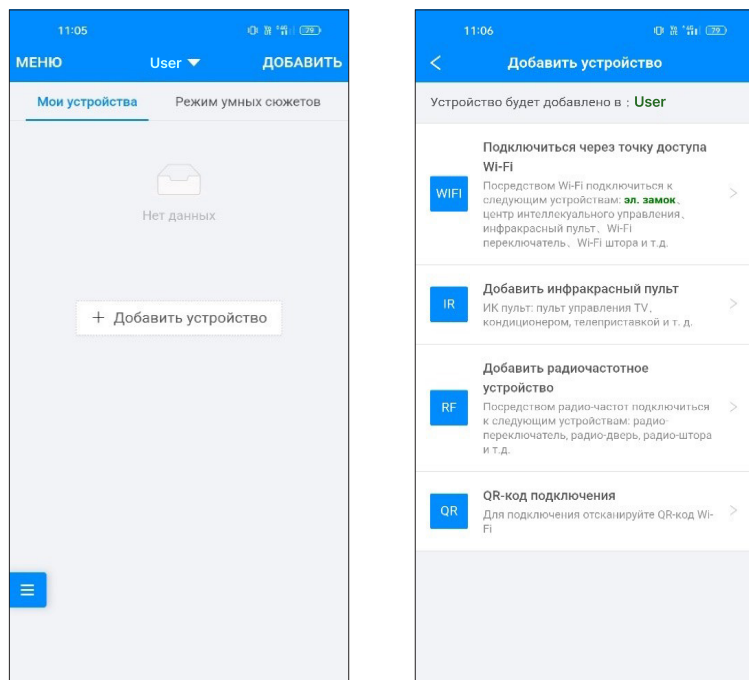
11:05

МЕНЮ User ДОБАВИТЬ

Мои устройства Режим умных сюжетов

Нет данных

+ Добавить устройство

11:06

Добавить устройство

Устройство будет добавлено в : User

WIFI Подключиться через точку доступа Wi-Fi
Посредством Wi-Fi подключиться к следующим устройствам: эл. замок, центр интеллекуального управления, инфракрасный пульт, Wi-Fi переключатель, Wi-Fi штора и т.д.

IR Добавить инфракрасный пульт
ИК пульт: пульт управления TV, кондиционером, телеприставкой и т. д.

RF Добавить радиочастотное устройство
Посредством радио-частот подключиться к следующим устройствам: радио-переключатель, радио-дверь, радио-штора и т.д.

QR QR-код подключения
Для подключения отсканируйте QR-код Wi-Fi